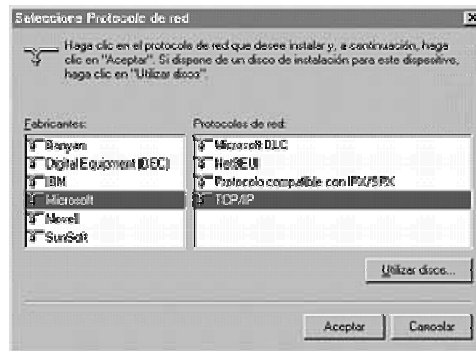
Seleccione Protocolo de red

Haga clic en el protocolo de red que desee instalar y, a continuación, haga clic en "Aceptar". Si dispone de un disco de instalación para este dispositivo, haga clic en "Utilizar disco".

Fabricantes:
Banyan
Digital Equipment (DEC)
IBM
Microsoft
Novell
SunSoft

Protocolos de red:
Microsoft DLC
NetBEUI
Protocolo compatible con IPX/SPX
TCP/IP

Utilizar disco...

Aceptar
Cancelar